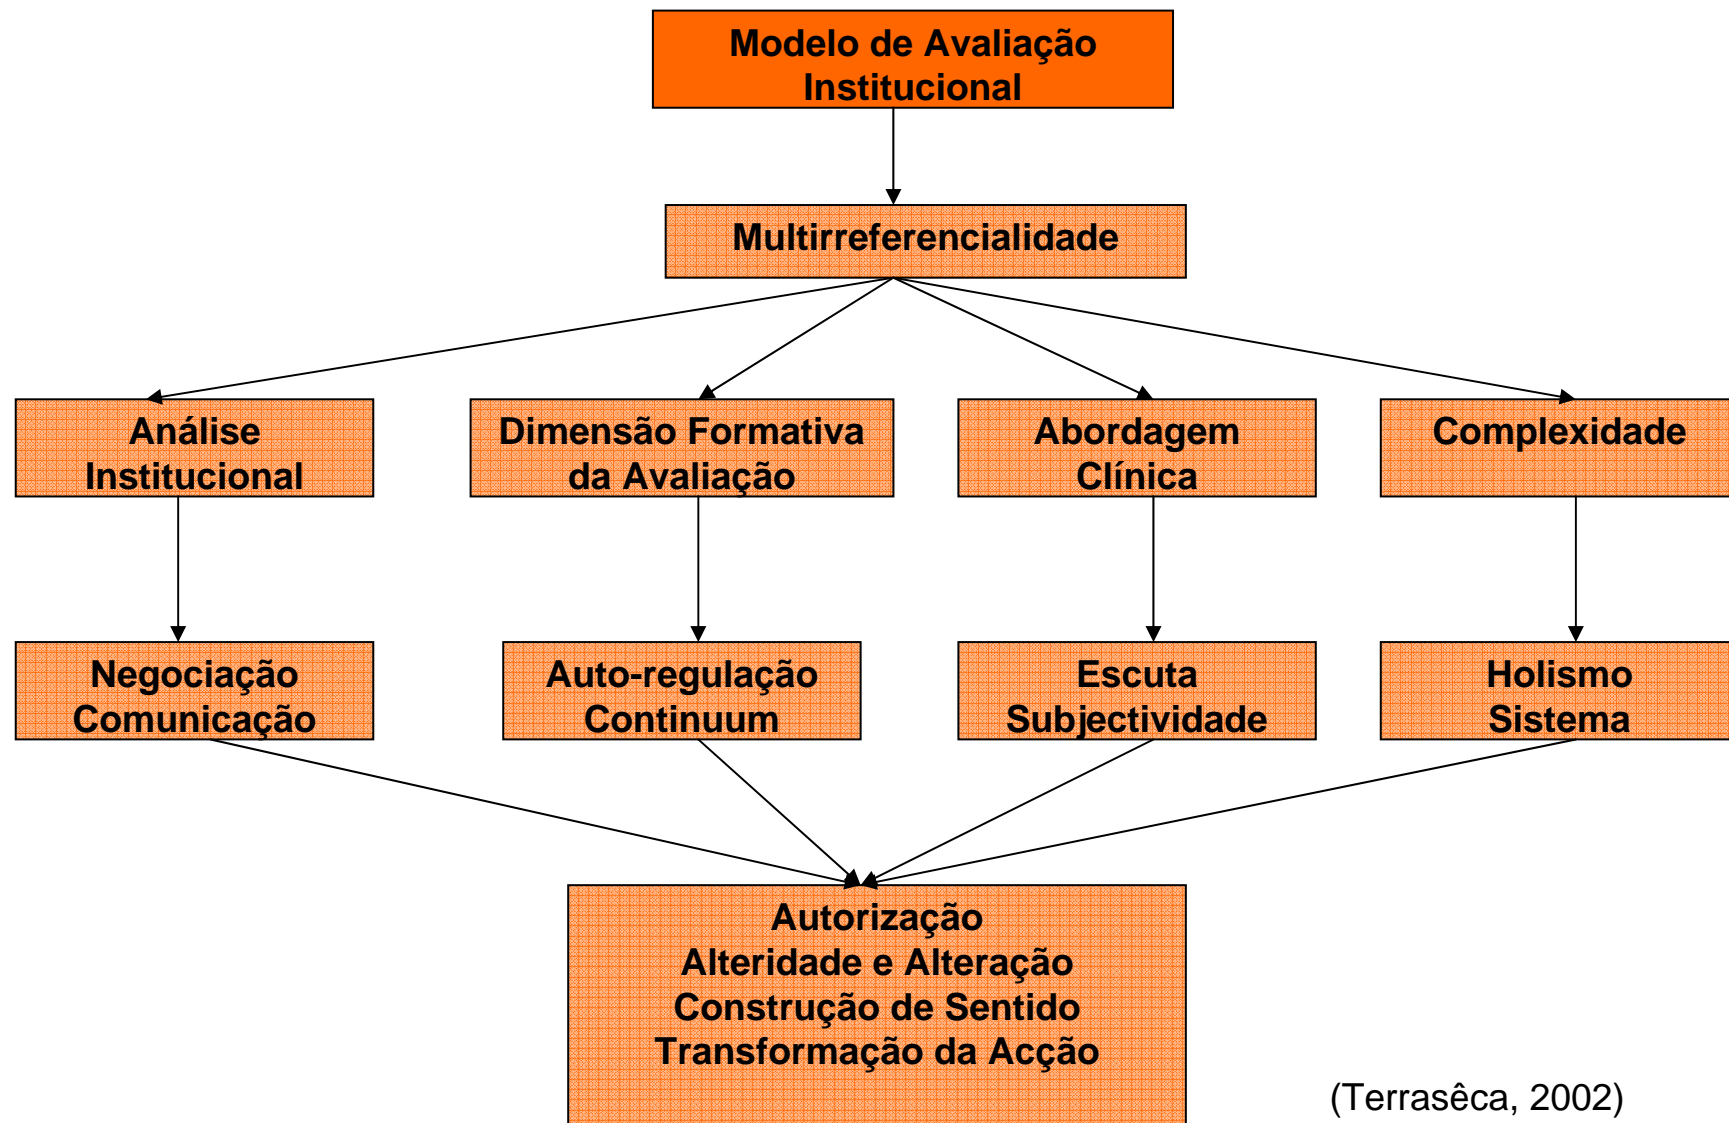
Modelo de Avaliação Institucional

Multirreferencialidade

Análise Institucional

Dimensão Formativa da Avaliação

Abordagem Clínica

Complexidade

Negociação Comunicação

Auto-regulação Continuum

Escuta Subjectividade

Holismo Sistema

Autorização
Alteridade e Alteração
Construção de Sentido
Transformação da Acção

(Terrasêca, 2002)